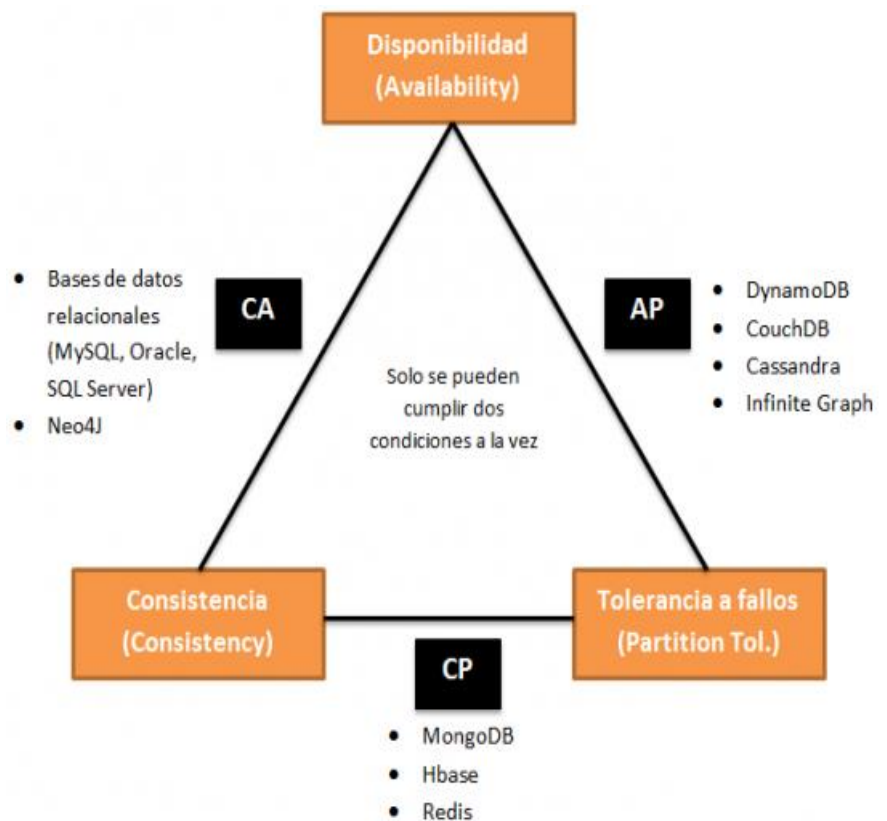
Disponibilidad
(Availability)

- Bases de datos relacionales (MySQL, Oracle, SQL Server)
- Neo4J

CA

AP

- DynamoDB
- CouchDB
- Cassandra
- Infinite Graph

Solo se pueden cumplir dos condiciones a la vez

Consistencia
(Consistency)

Tolerancia a fallos
(Partition Tol.)

CP

- MongoDB
- Hbase
- Redis